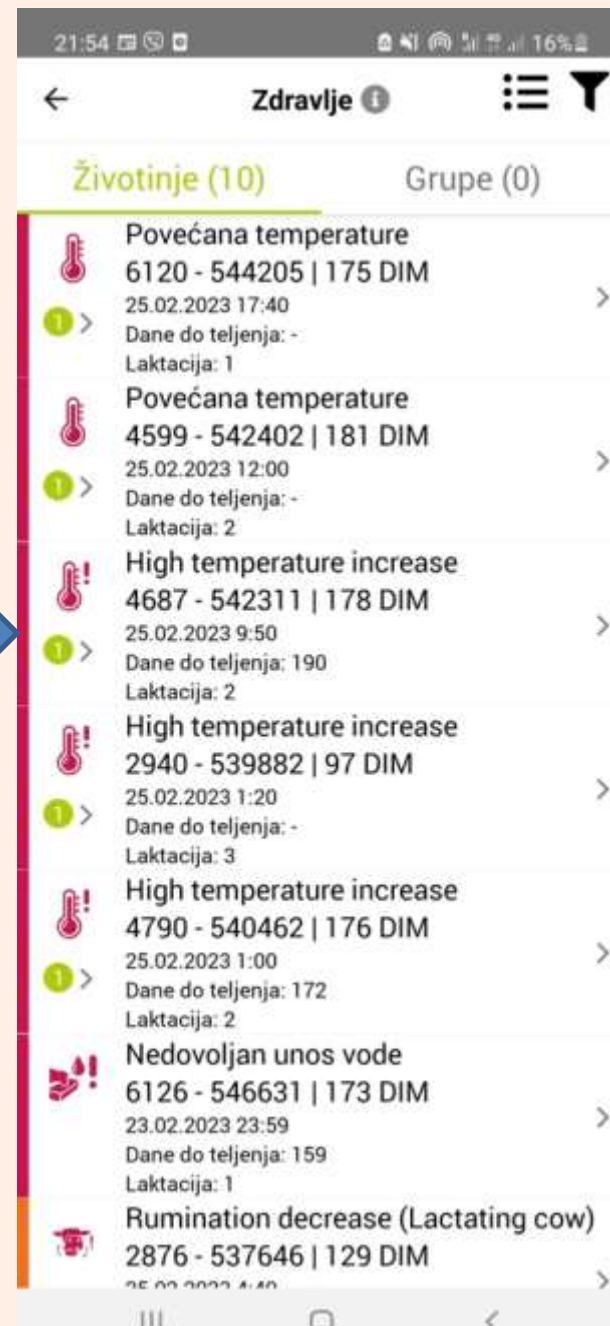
21:54

16%

Zdravlje

Životinje (10)

Grupe (0)

Povećana temperature
6120 - 544205 | 175 DIM
25.02.2023 17:40
Dane do teljenja: -
Laktacija: 1

1

Povećana temperature
4599 - 542402 | 181 DIM
25.02.2023 12:00
Dane do teljenja: -
Laktacija: 2

1

High temperature increase
4687 - 542311 | 178 DIM
25.02.2023 9:50
Dane do teljenja: 190
Laktacija: 2

1

High temperature increase
2940 - 539882 | 97 DIM
25.02.2023 1:20
Dane do teljenja: -
Laktacija: 3

1

High temperature increase
4790 - 540462 | 176 DIM
25.02.2023 1:00
Dane do teljenja: 172
Laktacija: 2

1

Nedovoljan unos vode
6126 - 546631 | 173 DIM
23.02.2023 23:59
Dane do teljenja: 159
Laktacija: 1

Rumination decrease (Lactating cow)
2876 - 537646 | 129 DIM
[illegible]